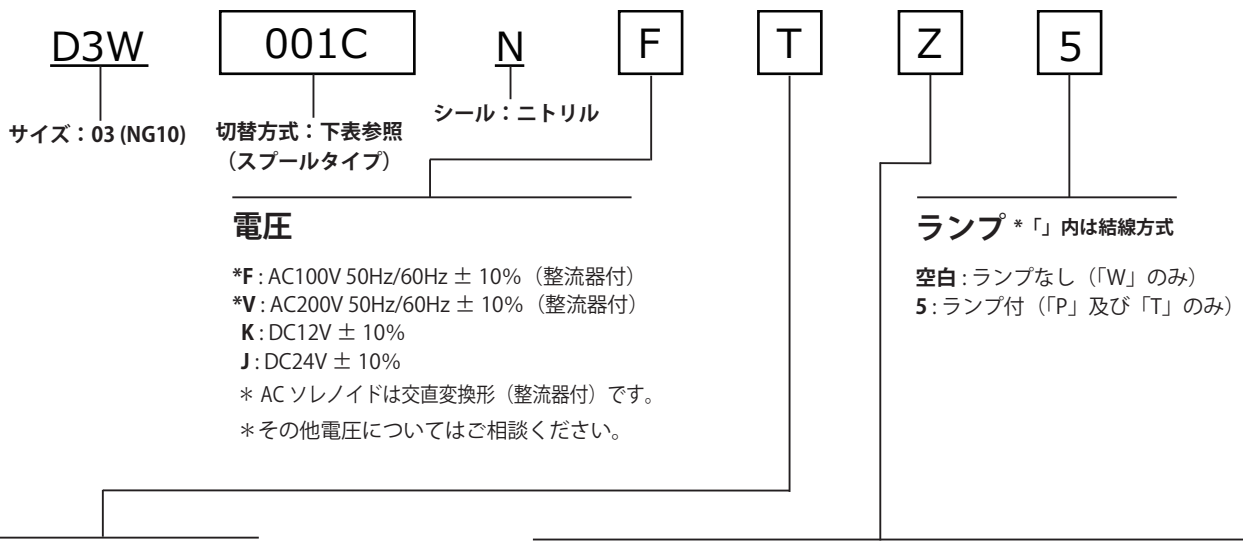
D3W 001C N F T Z 5

サイズ：03 (NG10)

切替方式：下表参照（スプールタイプ）

シール：ニトリル

電圧

*F : AC100V 50Hz/60Hz ± 10%（整流器付）
*V : AC200V 50Hz/60Hz ± 10%（整流器付）
K : DC12V ± 10%
J : DC24V ± 10%
＊ AC ソレノイドは交直変換形（整流器付）です。
＊その他電圧についてはご相談ください。

ランプ *「」内は結線方式

空白 : ランプなし（「W」のみ）
5 : ランプ付（「P」及び「T」のみ）